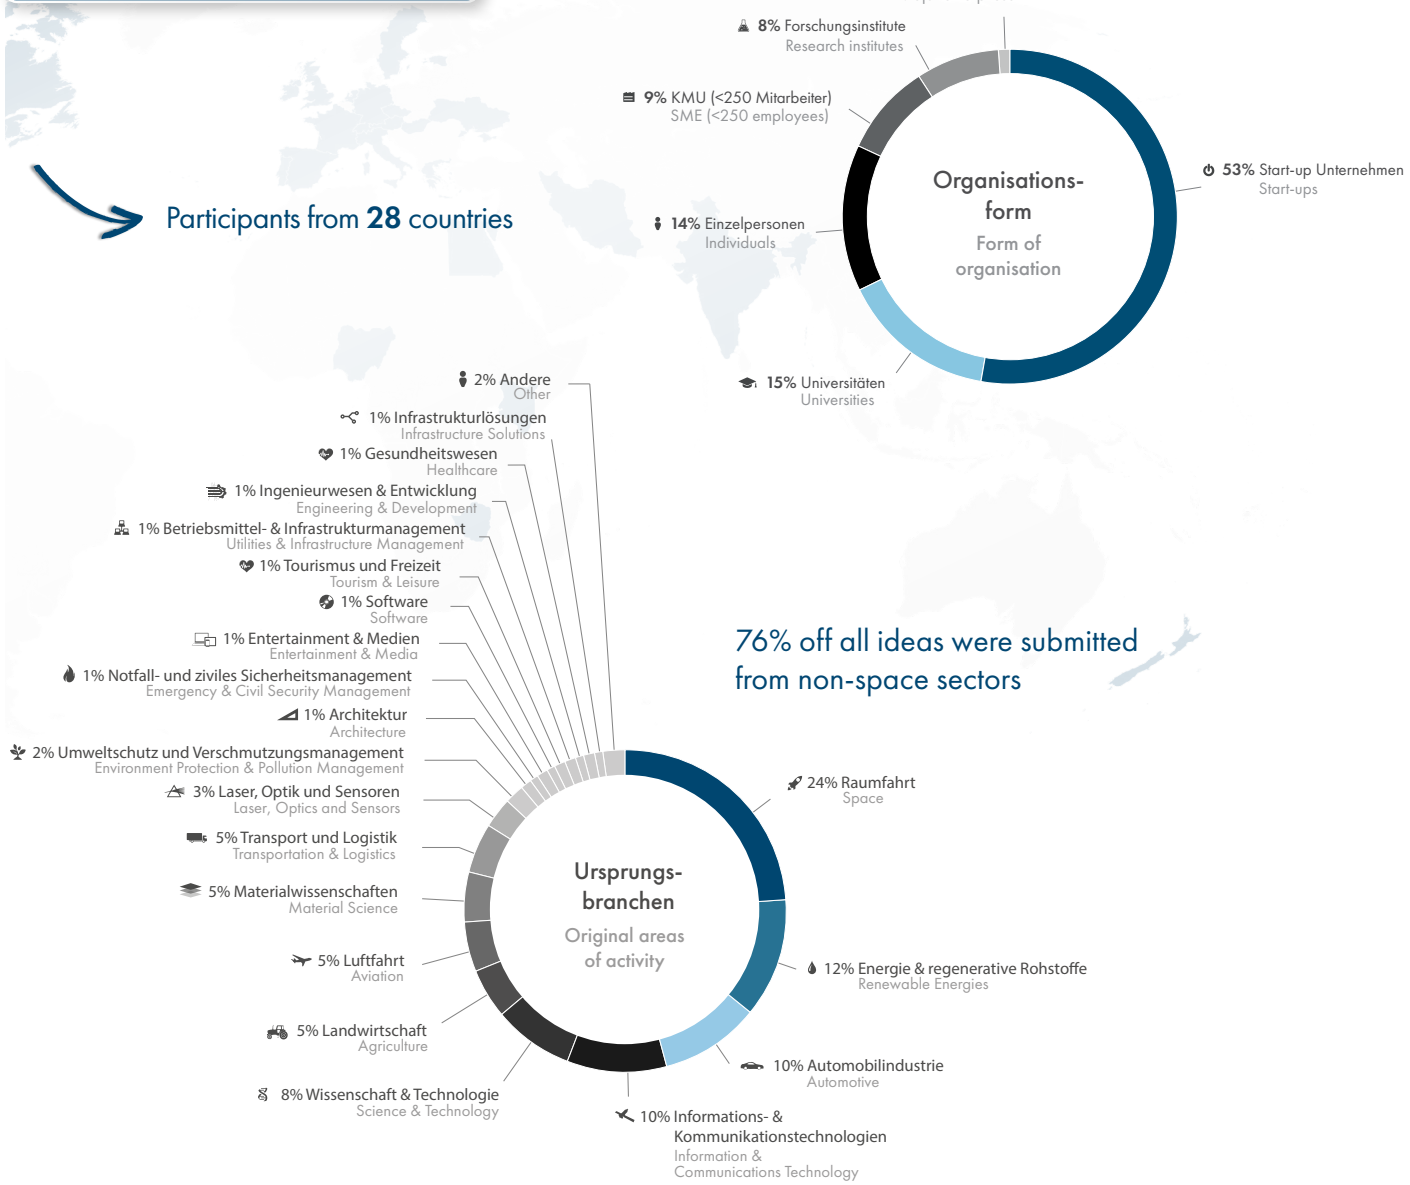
8% Forschungsinstitute
Research institutes

9% KMU (<250 Mitarbeiter)
SME (<250 employees)

53% Start-up Unternehmen
Start-ups

Organisations-form
Form of organisation

14% Einzelpersonen
Individuals

15% Universitäten
Universities

Participants from 28 countries

2% Andere
Other
1% Infrastrukturlösungen
Infrastructure Solutions
1% Gesundheitswesen
Healthcare
1% Ingenieurwesen & Entwicklung
Engineering & Development
1% Betriebsmittel- & Infrastrukturmanagement
Utilities & Infrastructure Management
1% Tourismus und Freizeit
Tourism & Leisure
1% Software
Software
1% Entertainment & Medien
Entertainment & Media
1% Notfall- und ziviles Sicherheitsmanagement
Emergency & Civil Security Management
1% Architektur
Architecture
2% Umweltschutz und Verschmutzungsmanagement
Environment Protection & Pollution Management
3% Laser, Optik und Sensoren
Laser, Optics and Sensors
5% Transport und Logistik
Transportation & Logistics
5% Materialwissenschaften
Material Science
5% Luftfahrt
Aviation
5% Landwirtschaft
Agriculture
8% Wissenschaft & Technologie
Science & Technology

76% off all ideas were submitted from non-space sectors

Ursprungs-branchen
Original areas of activity

24% Raumfahrt
Space
12% Energie & regenerative Rohstoffe
Renewable Energies
10% Automobilindustrie
Automotive
10% Informations- & Kommunikationstechnologien
Information & Communications Technology